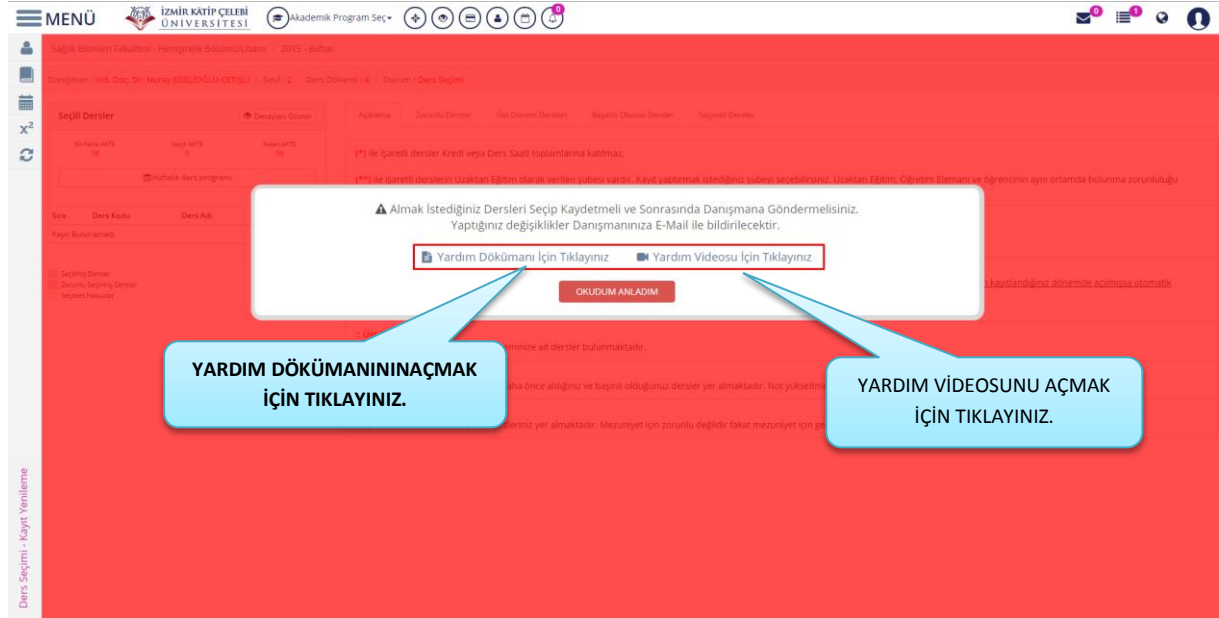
MENÜ İZMİR KÂTİP ÇELEBİ ÜNİVERSİTESİ Akademik Program Seç 0 0 1

$x^2$

Sağlık Bilimleri Fakültesi - Hemşirelik Bölümü/Lisans / 2015 - Bahar

Danışman : Yrd. Doç. Dr. Nuray EGELİOĞLU ÇETİŞLİ / Sınıf : 2 / Ders Dönemi : 4 / Durum : Ders Seçimi

Seçili Dersler

Detayları Göster

En Fazla AKTS 39 Seçili AKTS 0 Kalan AKTS 39

Haftalık ders programı

Sıra Ders Kodu Ders Adı

Kayıt Bulunamadı

Seçilmiş Dersler
Zorunlu Seçilmiş Dersler
Seçmeli Havuzlar

Açıklama Zorunlu Dersler Üst Dönem Dersleri Başarılı Olunan Dersler Seçmeli Dersler

(*) ile işaretli dersler Kredi veya Ders Saati toplamlarına katılmaz.

(**) ile işaretli derslerin Uzaktan Eğitim olarak verilen şubesi vardır. Kayıt yaptırmak istediğiniz şubeyi seçebilirsiniz. Uzaktan Eğitim, Öğretim Elemanı ve öğrencinin aynı ortamda bulunma zorunluluğu

kayıtlandığınız dönemde açılmışsa otomatik

Almak İstediğiniz Dersleri Seçip Kaydetmeli ve Sonrasında Danışmana Göndermelisiniz.
Yaptığınız değişiklikler Danışmanınıza E-Mail ile bildirilecektir.

Yardım Dökümanı İçin Tıklayınız Yardım Videosu İçin Tıklayınız

OKUDUM ANLADIM

miniz ait dersler bulunmaktadır.

aha önce aldığınız ve başarılı olduğunuz dersler yer almaktadır. Not yükseltm

leriniz yer almaktadır. Mezuniyet için zorunlu değildir fakat mezuniyet için ge

YARDIM DÖKÜMANININAÇMAK İÇİN TIKLAYINIZ.

YARDIM VİDEOSUNU AÇMAK İÇİN TIKLAYINIZ.

Ders Seçimi - Kayıt Yenileme